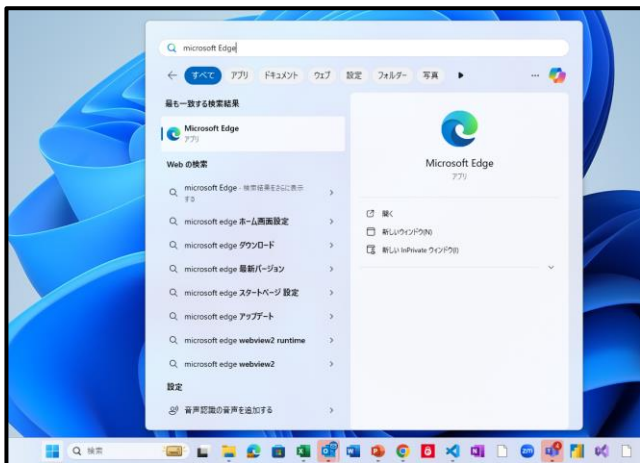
microsoft Edge

すべて アプリ ドキュメント ウェブ 設定 フォルダー 写真

最も一致する検索結果

Microsoft Edge
アプリ

Web の検索

microsoft Edge - 検索結果をさらに表示する

microsoft edge ホーム画面設定

microsoft edge ダウンロード

microsoft edge 最新バージョン

microsoft edge スタートページ 設定

microsoft edge アップデート

microsoft edge webview2 runtime

microsoft edge webview2

設定

音声認識の音声を追加する

Microsoft Edge
アプリ

開く

新しいウィンドウ(N)

新しい InPrivate ウィンドウ(I)

検索